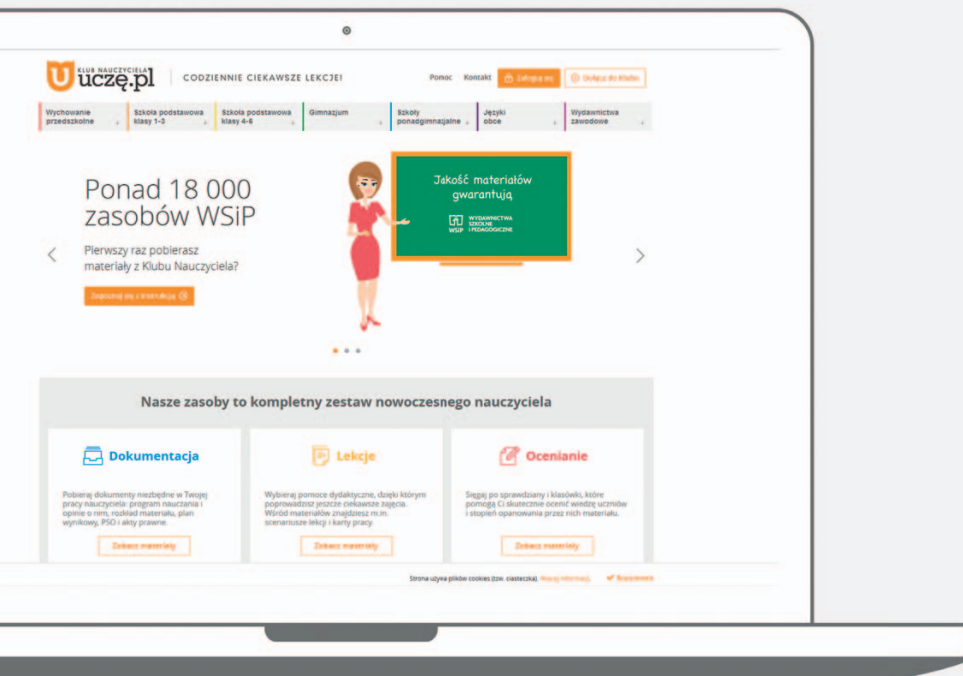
KLUB NAUCZYCIELA uczę.pl | CODZIENNIE CIEKAWSZE LEKCJE!

Pomoc Kontakt Zaloguj się Dołącz do Klubu

Wychowanie przedszkolne
Szkoła podstawowa klasy 1–3
Szkoła podstawowa klasy 4–6
Gimnazjum
Szkoły ponadgimnazjalne
Języki obce
Wydawnictwa zawodowe

Ponad 18 000 zasobów WSiP

Pierwszy raz pobierasz materiały z Klubu Nauczyciela?

Zapoznaj się z instrukcją

Jakość materiałów gwarantują

WSiP WYDAWNICTWA SZKOLNE I PEDAGOGICZNE

Nasze zasoby to kompletny zestaw nowoczesnego nauczyciela

Dokumentacja

Pobieraj dokumenty niezbędne w Twojej pracy nauczyciela: program nauczania i opinie o nim, rozkład materiału, plan wynikowy, PSO i akty prawne.

Zobacz materiały

Lekcje

Wybieraj pomoce dydaktyczne, dzięki którym poprowadzisz jeszcze ciekawsze zajęcia. Wśród materiałów znajdziesz m.in. scenariusze lekcji i karty pracy.

Zobacz materiały

Ocenianie

Sięgaj po sprawdziany i klasówki, które pomogą Ci skutecznie ocenić wiedzę uczniów i stopień opanowania przez nich materiału.

Zobacz materiały

Strona używa plików cookies (tzw. ciasteczka). Więcej informacji. Rozumiem